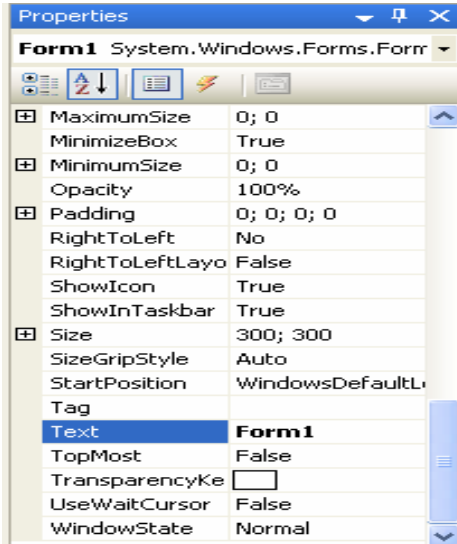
Properties

Form1 System.Windows.Forms.Form

| | |
|---|---|
| ⊞ MaximumSize | 0; 0 |
| MinimizeBox | True |
| ⊞ MinimumSize | 0; 0 |
| Opacity | 100% |
| ⊞ Padding | 0; 0; 0; 0 |
| RightToLeft | No |
| RightToLeftLayo | False |
| ShowIcon | True |
| ShowInTaskbar | True |
| ⊞ Size | 300; 300 |
| SizeGripStyle | Auto |
| StartPosition | WindowsDefaultL |
| Tag | |
| Text | Form1 |
| TopMost | False |
| TransparencyKe | |
| UseWaitCursor | False |
| WindowState | Normal |